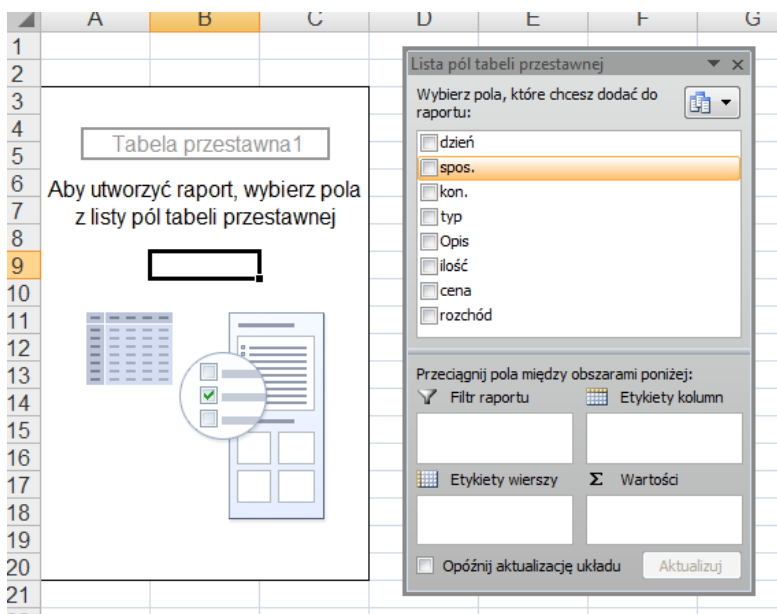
A B C D E F G
1
2
3
4
5
6
7
8
9
10
11
12
13
14
15
16
17
18
19
20
21

Tabela przestawna1

Aby utworzyć raport, wybierz pola z listy pól tabeli przestawnej

Lista pól tabeli przestawnej

Wybierz pola, które chcesz dodać do raportu:

dzień
spos.
kon.
typ
Opis
ilość
cena
rozchód

Przeciągnij pola między obszarami poniżej:

Filtr raportu

Etykiety kolumn

Etykiety wierszy

Σ Wartości

Opóźnij aktualizację układu

Aktualizuj